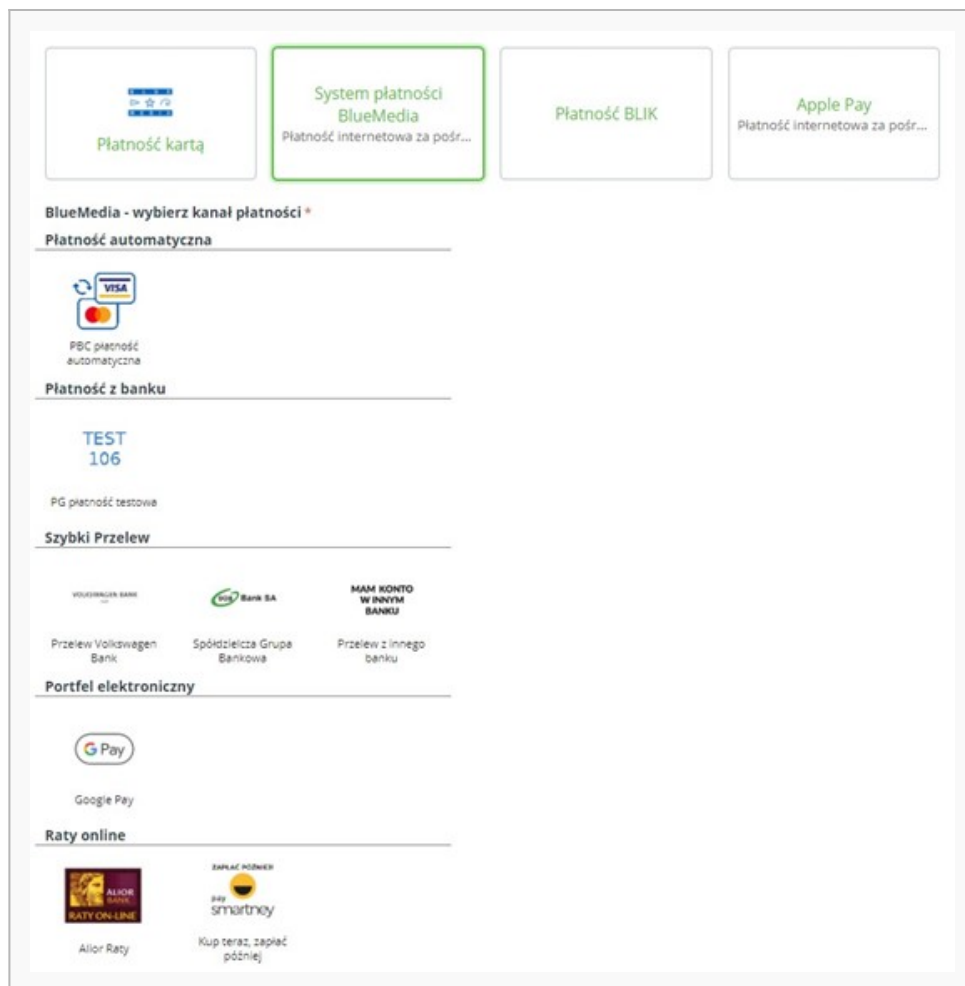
Płatność kartą

System płatności BlueMedia
Płatność internetowa za pośr...

Płatność BLIK

Apple Pay
Płatność internetowa za pośr...

BlueMedia - wybierz kanał płatności *

Płatność automatyczna

VISA

PBC płatność automatyczna

Płatność z banku

TEST
106

PG płatność testowa

Szybki Przelew

VOLKSWAGEN BANK

SGB Bank SA

MAM KONTO W INNYM BANKU

Przelew Volkswagen Bank

Spółdzielcza Grupa Bankowa

Przelew z innego banku

Portfel elektroniczny

G Pay

Google Pay

Raty online

ALIOR BANK
RATY ON-LINE

Alior Raty

ZAPŁAĆ PÓŹNIEJ
pay
smartney

Kup teraz, zapłać później